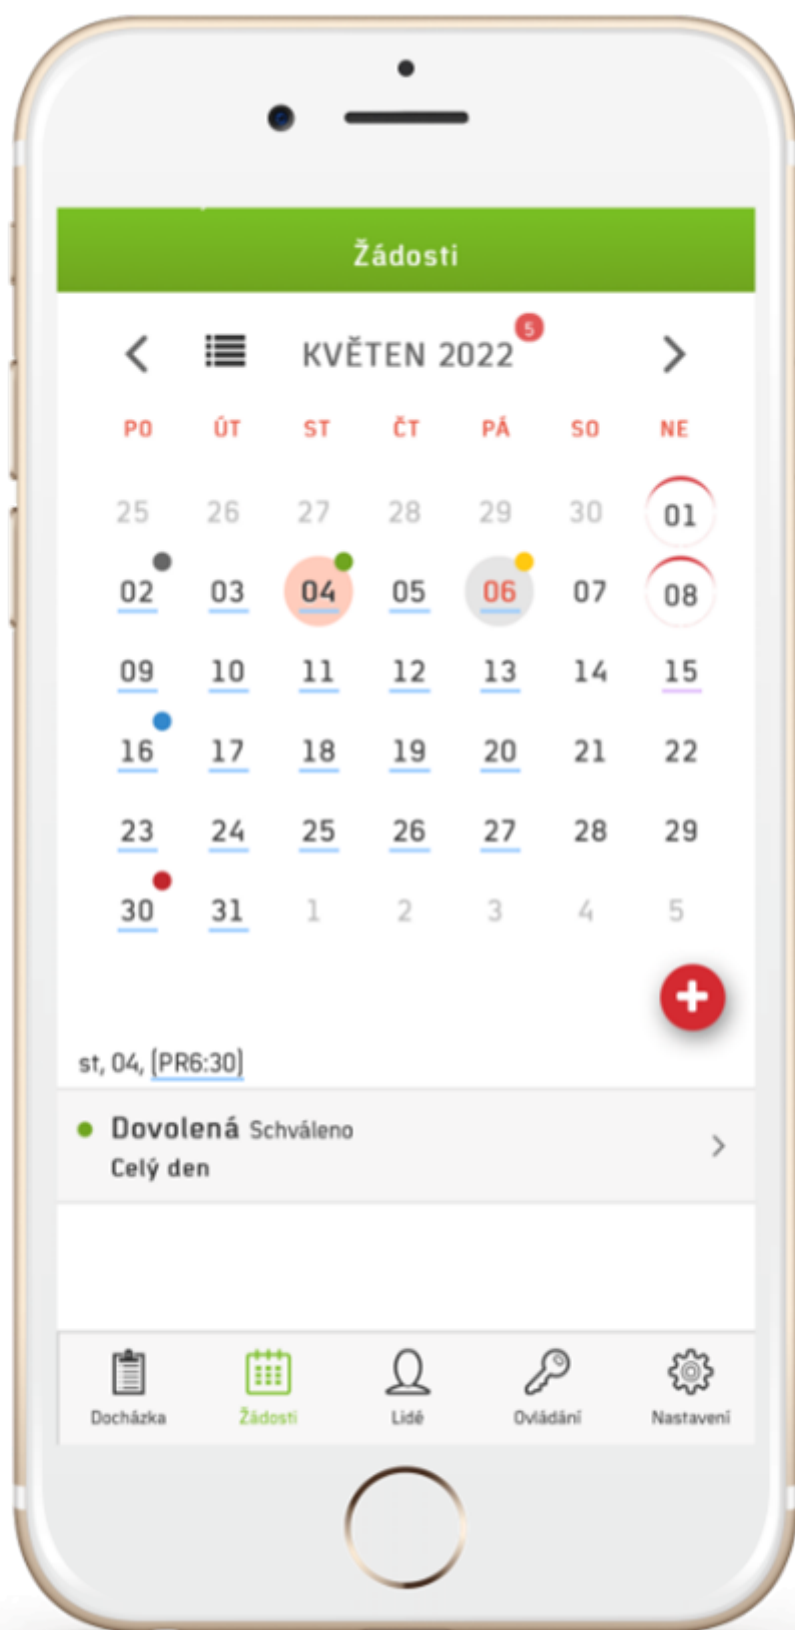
Žádosti

KVĚTEN 2022 5

| PO | ÚT | ST | ČT | PÁ | SO | NE |
|---|---|---|---|---|---|---|
| 25 | 26 | 27 | 28 | 29 | 30 | 01 |
| 02 | 03 | 04 | 05 | 06 | 07 | 08 |
| 09 | 10 | 11 | 12 | 13 | 14 | 15 |
| 16 | 17 | 18 | 19 | 20 | 21 | 22 |
| 23 | 24 | 25 | 26 | 27 | 28 | 29 |
| 30 | 31 | 1 | 2 | 3 | 4 | 5 |

st, 04, [PR6:30]

Dovolená Schváleno
Celý den

Docházka Žádosti Lidé Ovládání Nastavení